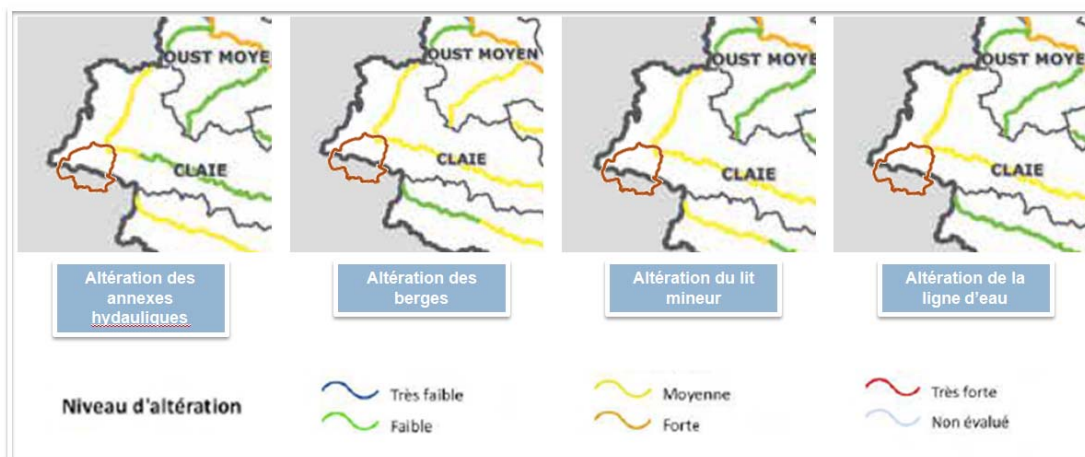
OUST MOYE
CLAIE
Altération des annexes hydauliques

OUST MOYEN
CLAIE
Altération des berges

OUST MOYE
CLAIE
Altération du lit mineur

OUST MOYE
CLAIE
Altération de la ligne d'eau

Niveau d'altération
Très faible
Faible
Moyenne
Forte
Très forte
Non évalué